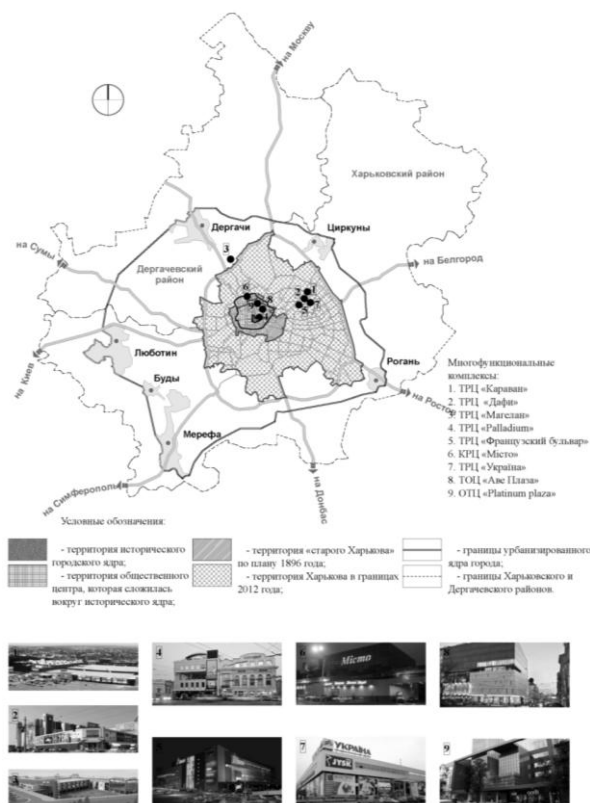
на Москву

Харьковский район

Дергачи

Циркуны

3

на Сумы

Дергачевский район

на Белгород

6

2

8

5

Люботин

Буды

Рогань

на Киев

на Ростов

Мерефа

на Донбас

на Симферополь

Многофункциональные комплексы:
1. ТРЦ «Караван»
2. ТРЦ «Дафи»
3. ТРЦ «Магелан»
4. ТРЦ «Palladium»
5. ТРЦ «Французский бульвар»
6. КРЦ «Місто»
7. ТРЦ «Україна»
8. ТОЦ «Аве Плаза»
9. ОТЦ «Platinum plaza»

Условные обозначения:

- территория исторического городского ядра;

- территория общественного центра, которая сложилась вокруг исторического ядра;

- территория «старого Харькова» по плану 1896 года;

- территория Харькова в границах 2012 года;

- границы урбанизированного ядра города;

- границы Харьковского и Дергачевского районов.

4

6

Місто

2

7

УКРАЇНА

9

3